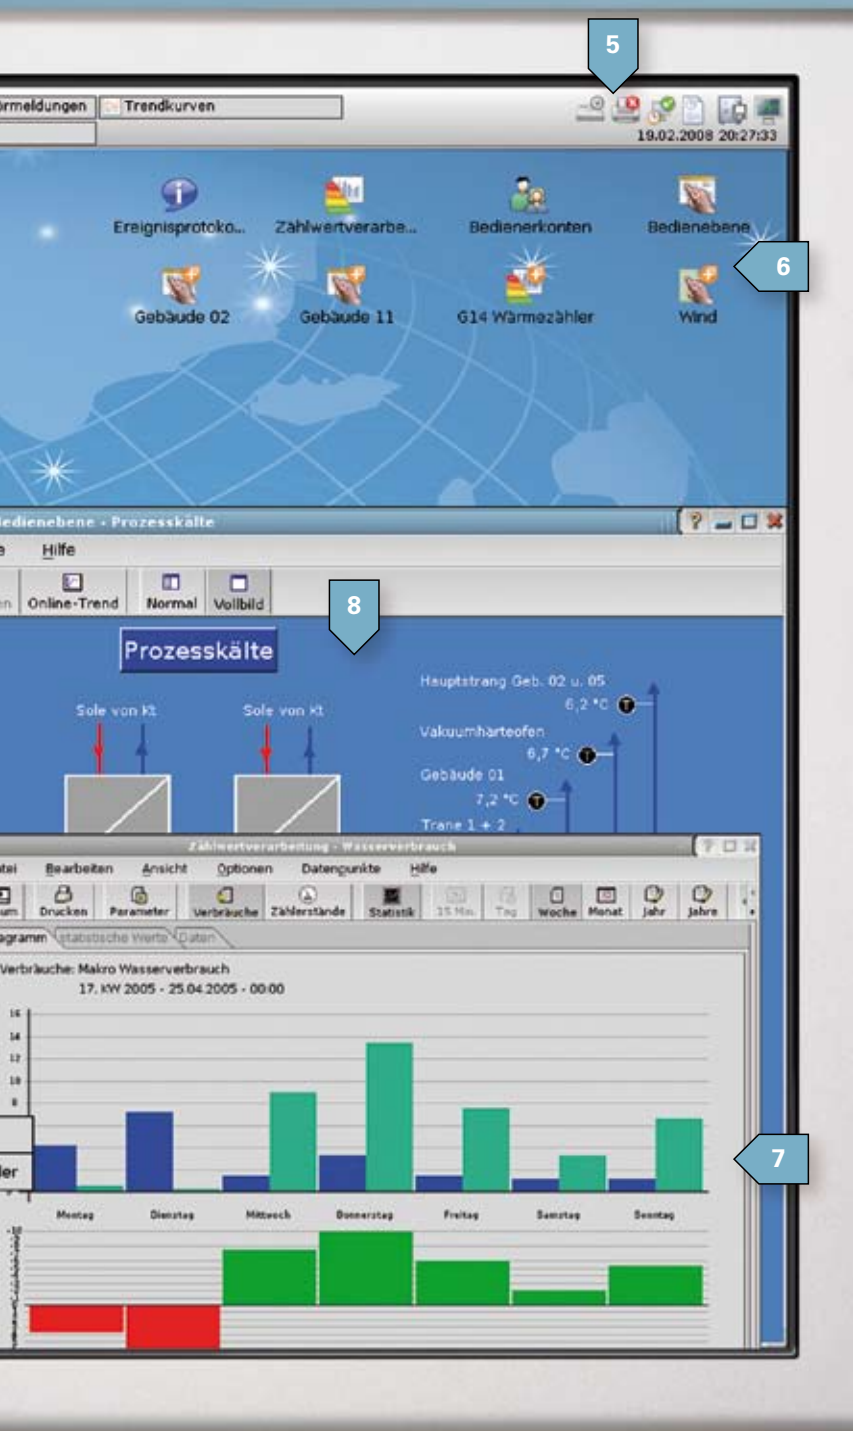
5

rmeldungen | Trendkurven

19.02.2008 20:27:33

Ereignisprotoko... Zählwertverarbe... Bedienerkonten Bedienebene

6

Gebäude 02 Gebäude 11 G14 Wärmezähler Wind

edienebene - Prozesskälte

e Hilfe

n Online-Trend Normal Vollbild

8

Prozesskälte

Sole von Kt Sole von Kt

Hauptstrang Geb. 02 u. 05
6,2 °C

Vakuumhärteofen
6,7 °C

Gebäude 01
7,2 °C

Trane 1 + 2

Zählwertverarbeitung - Wasserverbrauch

tei Bearbeiten Ansicht Optionen Datenpunkte Hilfe

um Drucken Parameter Verbräuche Zählerstände Statistik 15 Min. Tag Woche Monat Jahr Jahre

agramm statistische Werte Daten

Verbräuche: Makro Wasserverbrauch
17. KW 2005 - 25.04.2005 - 00:00

16
14
12
10
8

ler

7

Montag Dienstag Mittwoch Donnerstag Freitag Samstag Sonntag